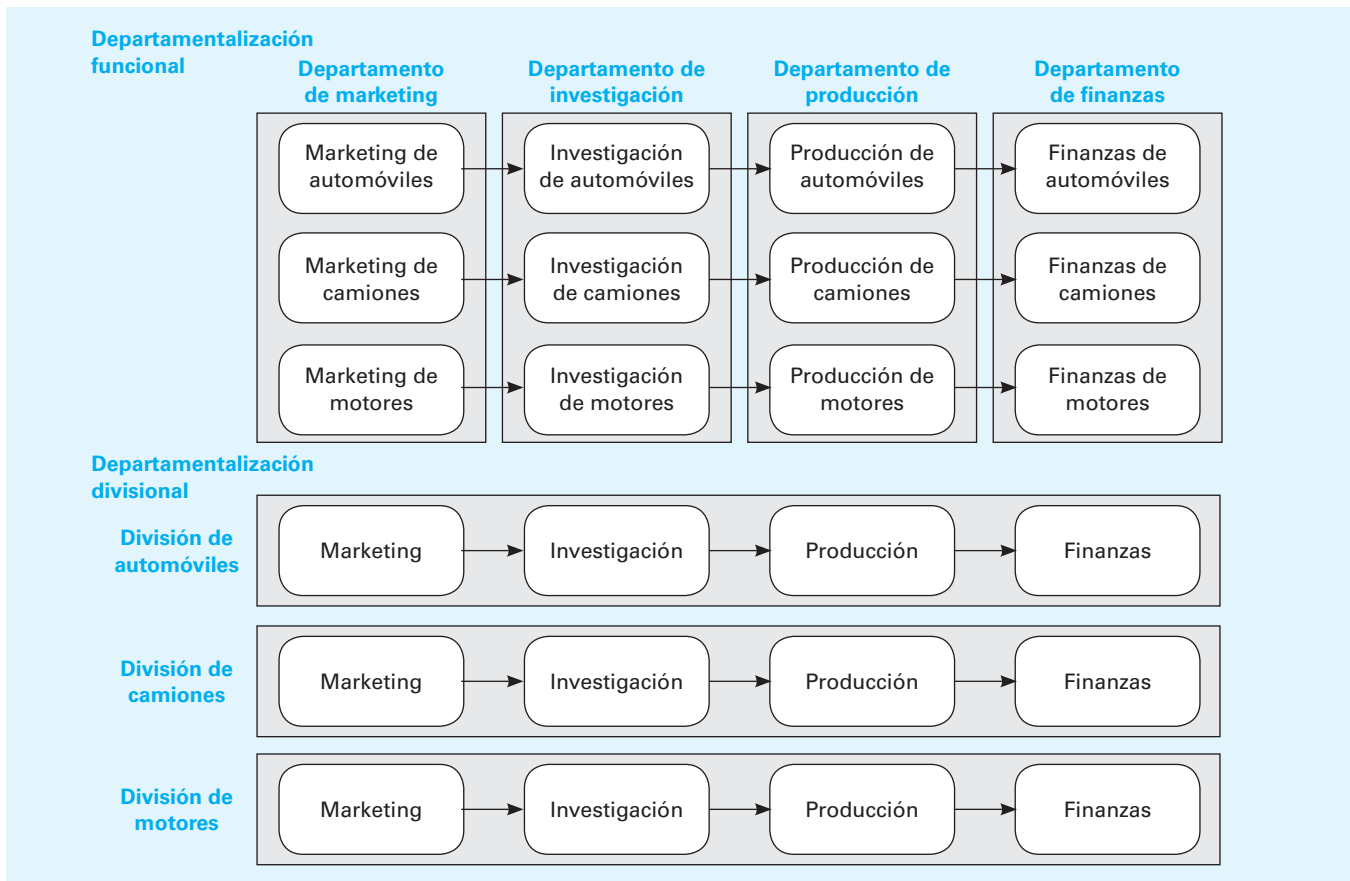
Departamentalización funcional

Departamento de marketing

Marketing de automóviles

Marketing de camiones

Marketing de motores

Departamento de investigación

Investigación de automóviles

Investigación de camiones

Investigación de motores

Departamento de producción

Producción de automóviles

Producción de camiones

Producción de motores

Departamento de finanzas

Finanzas de automóviles

Finanzas de camiones

Finanzas de motores

Departamentalización divisional

División de automóviles

Marketing → Investigación → Producción → Finanzas

División de camiones

Marketing → Investigación → Producción → Finanzas

División de motores

Marketing → Investigación → Producción → Finanzas